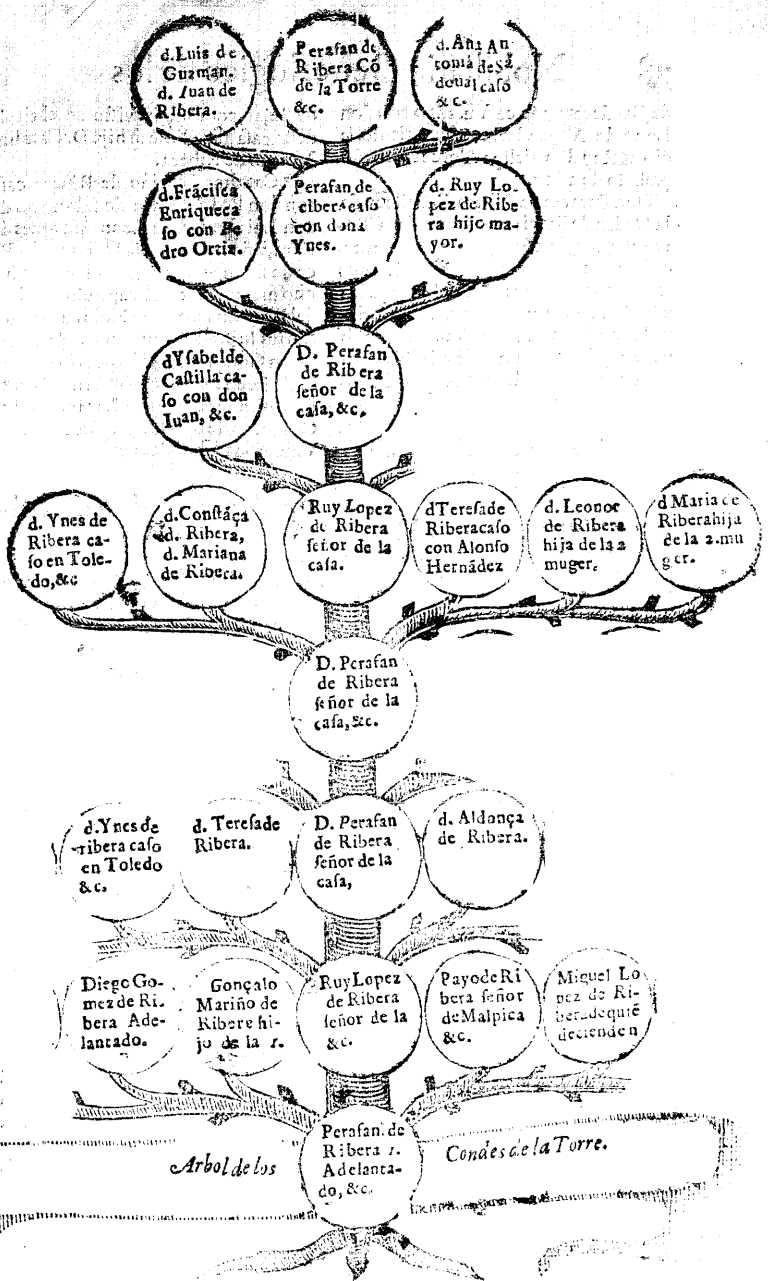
d.Luis de Guzman. d. Iuan de Ribera.

Perafan de Ribera Cõ de la Torre &c.

d. Ana Antonia de Sãdoual caso &c.

d.Frãcisca Enriqueca so con Pedro Ortiz.

Perafan de Ribera caso con doña Ynes.

d. Ruy Lopez de Ribera hijo mayor.

dYsabel de Castilla caso con don Iuan, &c.

D. Perafan de Ribera señor de la casa, &c.

d. Ynes de Ribera caso en Toledo, &c

d.Constãça d. Ribera, d. Mariana de Ribera.

Ruy Lopez de Ribera señor de la casa.

dTeresa de Ribera caso con Alonso Hernãdez

d. Leonor de Ribera hija de la 2 muger.

d Maria de Ribera hija de la 2.muger.

D. Perafan de Ribera señor de la casa, &c.

d.Ynes de ribera caso en Toledo &c.

d. Teresa de Ribera.

D. Perafan de Ribera señor de la casa,

d. Aldonça de Ribera.

Diego Gomez de Ribera Adelantado.

Gonçalo Mariño de Ribere hijo de la 1.

Ruy Lopez de Ribera señor de la &c.

Payo de Ribera señor de Malpica &c.

Miguel Lopez de Ribera de quiẽ deciendeñ

Perafan de Ribera 1. Adelantado, &c.

Arbol de los Condes de la Torre.